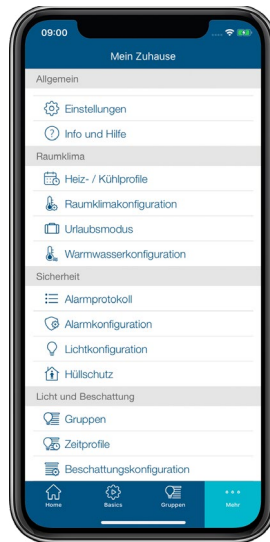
09:00

Mein Zuhause

Allgemein

Einstellungen

Info und Hilfe

Raumklima

Heiz- / Kühlprofile

Raumklimakonfiguration

Urlaubsmodus

Warmwasserkonfiguration

Sicherheit

Alarmprotokoll

Alarmkonfiguration

Lichtkonfiguration

Hüllschutz

Licht und Beschattung

Gruppen

Zeitprofile

Beschattungskonfiguration

Home

Basics

Gruppen

Mehr